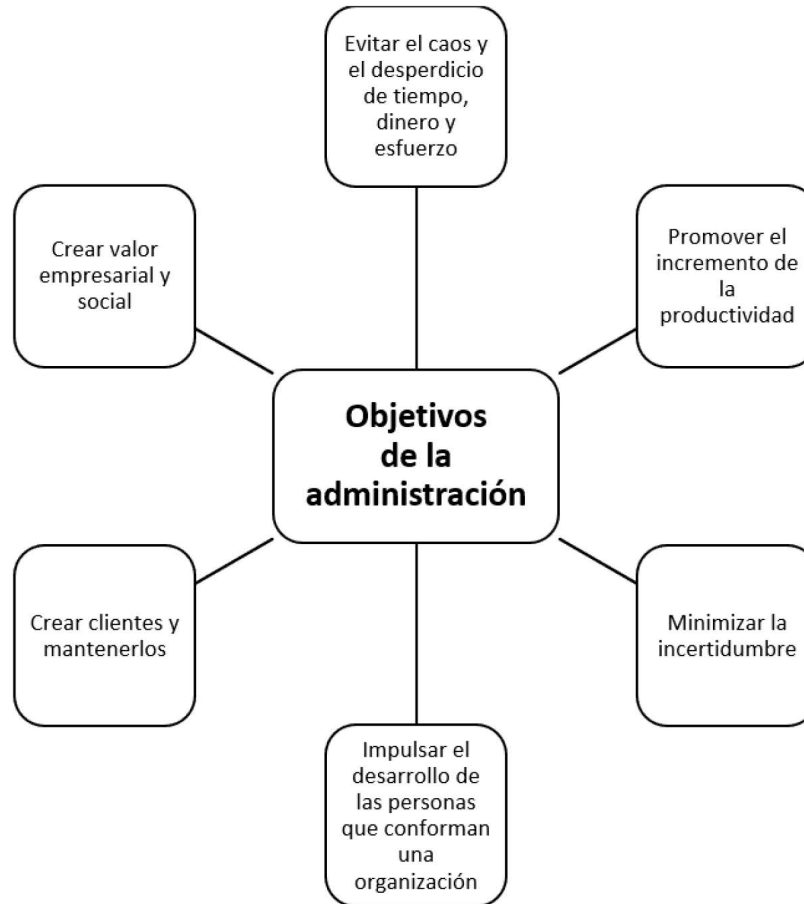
Evitar el caos y el desperdicio de tiempo, dinero y esfuerzo

Crear valor empresarial y social

Promover el incremento de la productividad

Objetivos de la administración

Crear clientes y mantenerlos

Minimizar la incertidumbre

Impulsar el desarrollo de las personas que conforman una organización